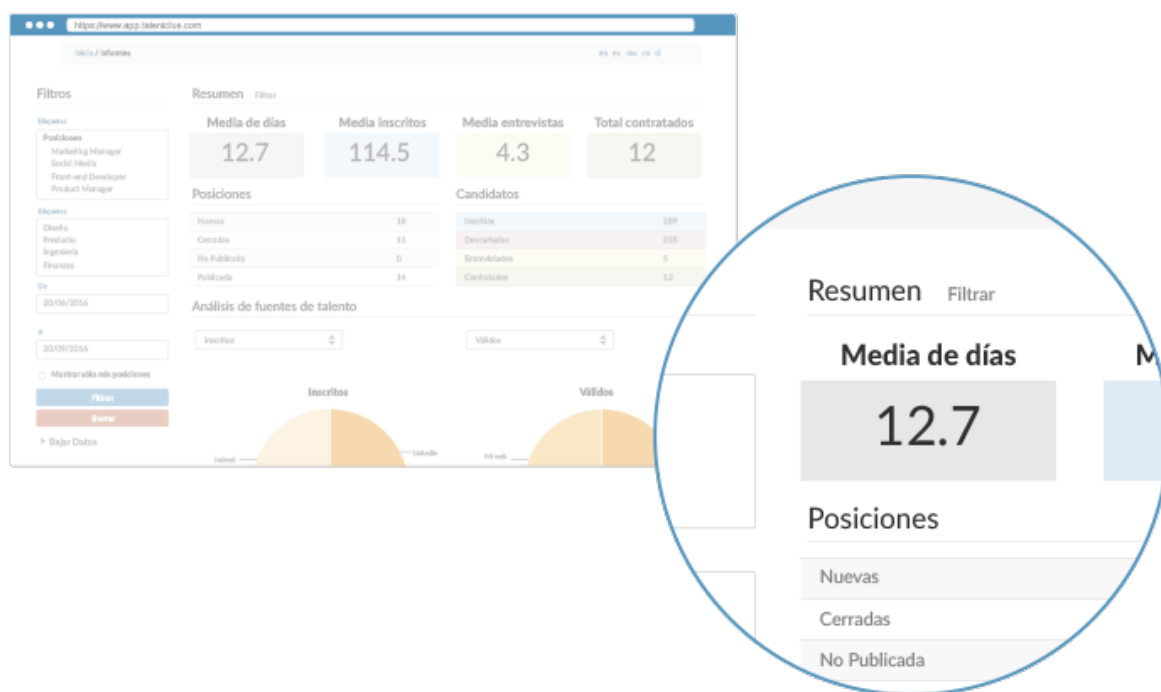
https://www.app.talentclue.com

Inicio / Informes

Filtros

Etiquetas

Posiciones
Marketing Manager
Social Media
Front-end Developer
Product Manager

Etiquetas

Diseño
Producto
Ingeniería
Finanzas

De

20/06/2016

A

20/09/2016

Mostrar sólo mis posiciones

Filtrar

Borrar

Bajar Datos

Resumen Filtrar

| Media de días | Media inscritos | Media entrevistas | Total contratados |
|---|---|---|---|
| 12.7 | 114.5 | 4.3 | 12 |

Posiciones

| | |
|---|---|
| Nuevas | 18 |
| Cerradas | 11 |
| No Publicada | 0 |
| Publicada | 14 |

Candidatos

| | |
|---|---|
| Inscritos | 289 |
| Descartados | 255 |
| Entrevistados | 5 |
| Contratados | 12 |

Análisis de fuentes de talento

Inscritos

Válidos

Inscritos

Válidos

Indeed

LinkedIn

Resumen Filtrar

Media de días

12.7

Posiciones

Nuevas

Cerradas

No Publicada